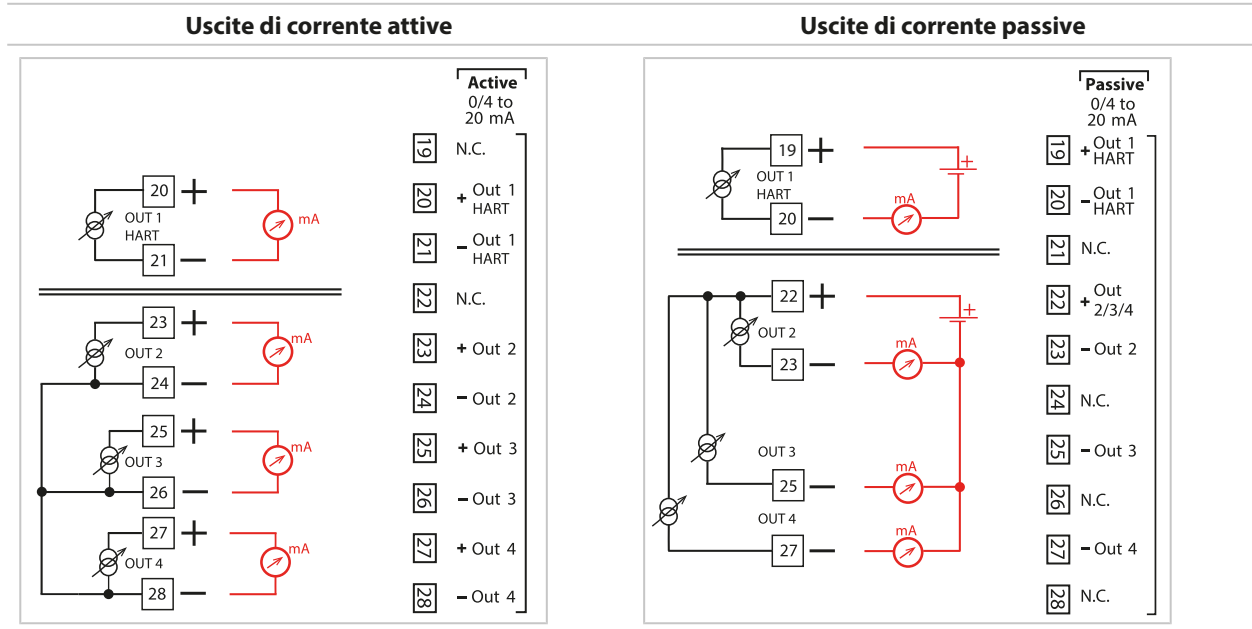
Uscite di corrente attive

Active
0/4 to
20 mA

19 N.C.
20 + Out 1 HART
21 − Out 1 HART
22 N.C.
23 + Out 2
24 − Out 2
25 + Out 3
26 − Out 3
27 + Out 4
28 − Out 4

20 +
OUT 1
HART
21 −
mA
23 +
OUT 2
24 −
mA
25 +
OUT 3
26 −
mA
27 +
OUT 4
28 −
mA

Uscite di corrente passive

Passive
0/4 to
20 mA

19 + Out 1 HART
20 − Out 1 HART
21 N.C.
22 + Out 2/3/4
23 − Out 2
24 N.C.
25 − Out 3
26 N.C.
27 − Out 4
28 N.C.

19 +
OUT 1
HART
20 −
mA
+
22 +
OUT 2
23 −
mA
+
OUT 3
25 −
mA
OUT 4
27 −
mA